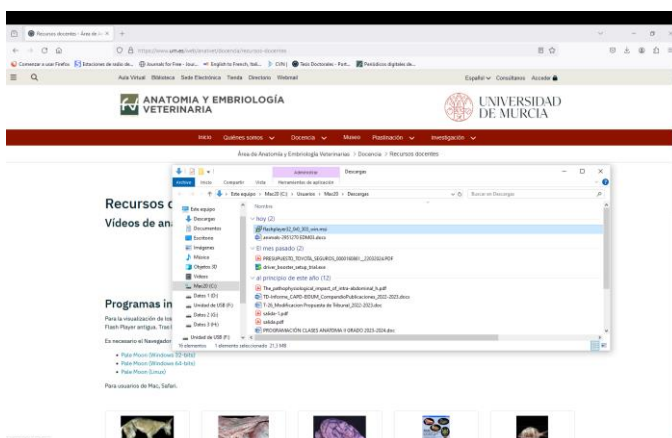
Recursos docentes · Área de A ×

https://www.um.es/web/anatvet/docencia/recursos-docentes

Comenzar a usar Firefox   Estaciones de radio de...   Journals for Free - Jour...   English to French, Itali...   [UM]   Tesis Doctorales - Port...   Periódicos digitales de...

Aula Virtual   Biblioteca   Sede Electrónica   Tienda   Directorio   Webmail   Español   Consultanos   Acceder

ANATOMIA Y EMBRIOLOGÍA VETERINARIA

UNIVERSIDAD DE MURCIA

Inicio   Quiénes somos   Docencia   Museo   Plastinación   Investigación

Área de Anatomía y Embriología Veterinarias > Docencia > Recursos docentes

Recursos d

Vídeos de an

Programas in

Para la visualización de los Flash Player antigua. Tras l

Es necesario el Navegador

• Pale Moon (Windows 32-bits)
• Pale Moon (Windows 64-bits)
• Pale Moon (Linux)

Para usuarios de Mac, Safari.

Administrar   Descargas
Archivo   Inicio   Compartir   Vista   Herramientas de aplicación
Este equipo > Mac20 (C:) > Usuarios > Mac20 > Descargas
Buscar en Descargas

Este equipo
Descargas
Documentos
Escritorio
Imágenes
Música
Objetos 3D
Vídeos
Mac20 (C:)
Datos 1 (D:)
Unidad de USB (F:)
Datos 2 (G:)
Datos 3 (H:)
Unidad de USB (F:)

Nombre
hoy (2)
flashplayer32_0.0_303_win.exe
anexado-2012270-EDMIS.docx
El mes pasado (2)
PRESUPUESTO_TOYOTA_SEGUROS_00001608__22033024.PDF
driver_booster_setup_trial.exe
al principio de este año (12)
The_pathophysiological_impact_of_intra-abdominal_h.pdf
TD-Informe_CARD-RISUM_CompendioPublicaciones_2022-2023.docx
T-26_Modificacion Propuesta de Tribunal_2022-2023.doc
salida-1.pdf
salida.pdf
PROGRAMACION CLASES ANATOMIA II GRADO 2023-2024.doc

10 elementos   1 elemento seleccionado 21,3 MB